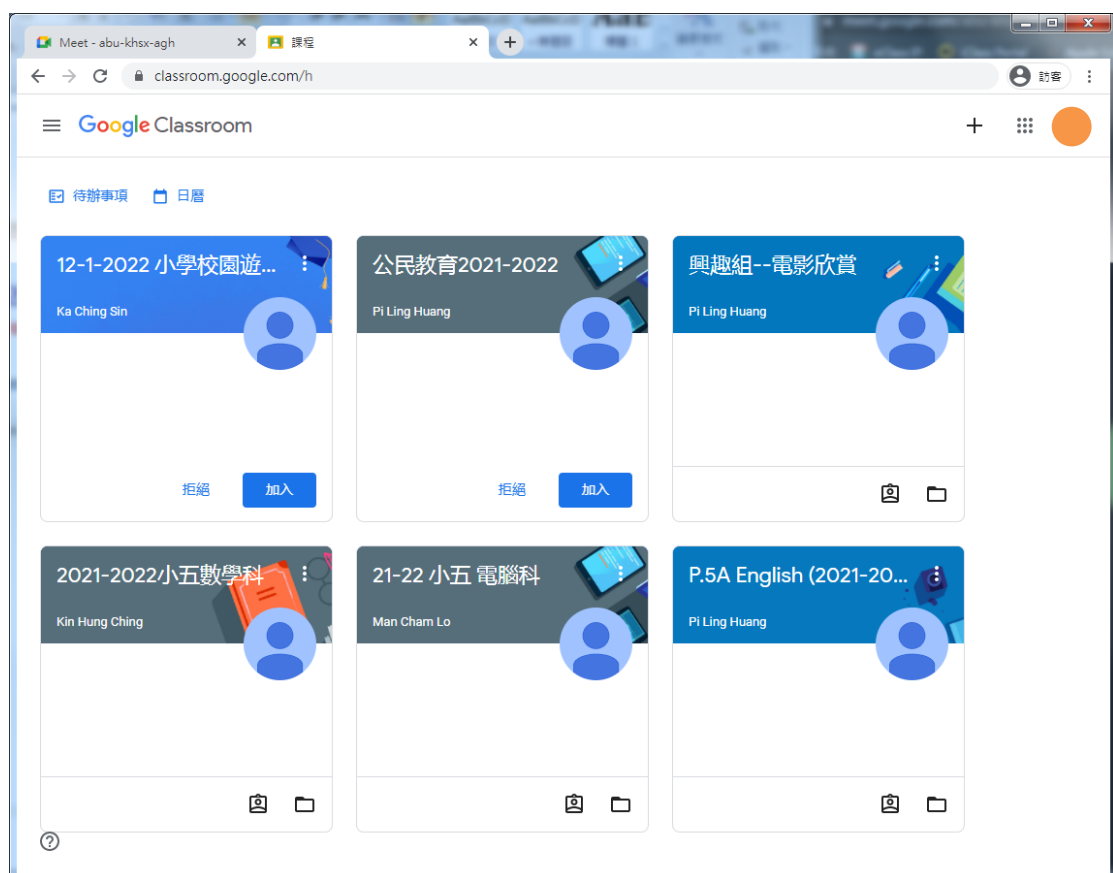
Meet - abu-khsx-agh
課程
classroom.google.com/h
訪客

Google Classroom

待辦事項
日曆

12-1-2022 小學校園遊...
Ka Ching Sin
拒絕
加入

公民教育2021-2022
Pi Ling Huang
拒絕
加入

興趣組--電影欣賞
Pi Ling Huang

2021-2022小五數學科
Kin Hung Ching

21-22 小五 電腦科
Man Cham Lo

P.5A English (2021-20...
Pi Ling Huang